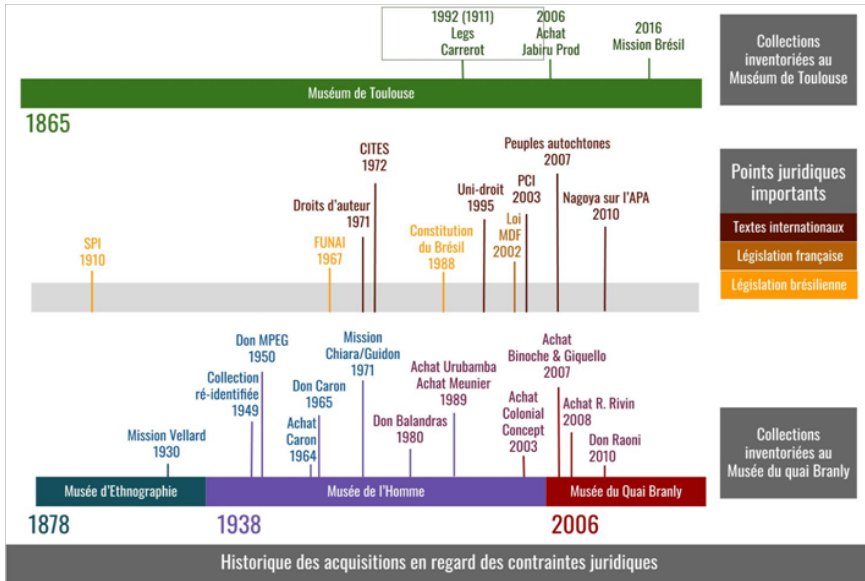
1992 (1911)
Legs
Carrerot

2006
Achat
Jabiru Prod

2016
Mission Brésil

Collections inventoriées au Muséum de Toulouse

Muséum de Toulouse

1865

CITES
1972

Droits d'auteur
1971

Peuples autochtones
2007

Uni-droit
1995

PCI
2003

Nagoya sur l'APA
2010

Loi
MDF
2002

Constitution
du Brésil
1988

SPI
1910

FUNAI
1967

Points juridiques importants

Textes internationaux

Législation française

Législation brésilienne

Don MPEG
1950

Mission
Chiara/Guidon
1971

Collection
ré-identifiée
1949

Don Caron
1965

Achat
Caron
1964

Mission Vellard
1930

Achat Urubamba
Achat Meunier
1989

Don Balandras
1980

Achat
Binoche & Giquello
2007

Achat
Colonial
Concept
2003

Achat R. Rivin
2008

Don Raoni
2010

Collections inventoriées au Musée du quai Branly

Musée d'Ethnographie

Musée de l'Homme

Musée du Quai Branly

1878

1938

2006

Historique des acquisitions en regard des contraintes juridiques